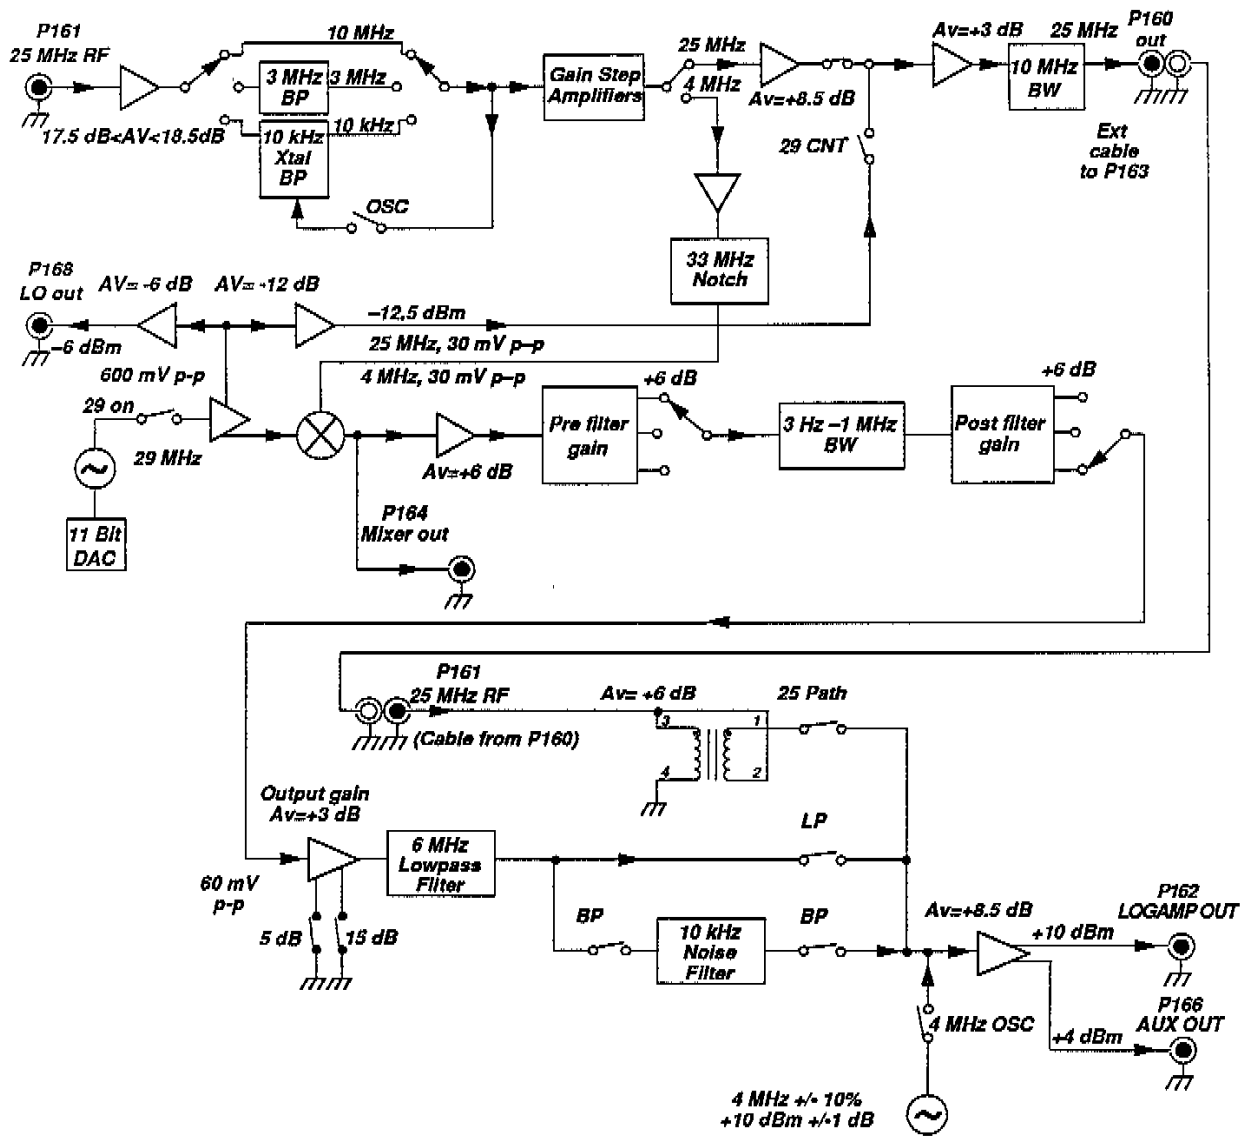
P161
25 MHz RF

17.5 dB<AV<18.5dB

10 MHz

3 MHz BP

3 MHz

10 kHz Xtal BP

10 kHz

OSC

Gain Step Amplifiers

25 MHz

4 MHz

Av=+8.5 dB

Av=+3 dB

25 MHz

10 MHz BW

P160 out

Ext cable to P163

29 CNT

33 MHz Notch

P168 LO out

−6 dBm

AV= -6 dB

AV= -12 dB

−12.5 dBm

25 MHz, 30 mV p–p

600 mV p-p

4 MHz, 30 mV p–p

29 on

29 MHz

11 Bit DAC

Av=+6 dB

Pre filter gain

+6 dB

3 Hz –1 MHz BW

Post filter gain

+6 dB

P164 Mixer out

P161
25 MHz RF

(Cable from P160)

Av= +6 dB

3

1

4

2

25 Path

Output gain
Av=+3 dB

6 MHz Lowpass Filter

LP

60 mV p-p

5 dB

15 dB

BP

10 kHz Noise Filter

BP

Av=+8.5 dB

+10 dBm

P162 LOGAMP OUT

4 MHz OSC

+4 dBm

P166 AUX OUT

4 MHz +/- 10%
+10 dBm +/-1 dB